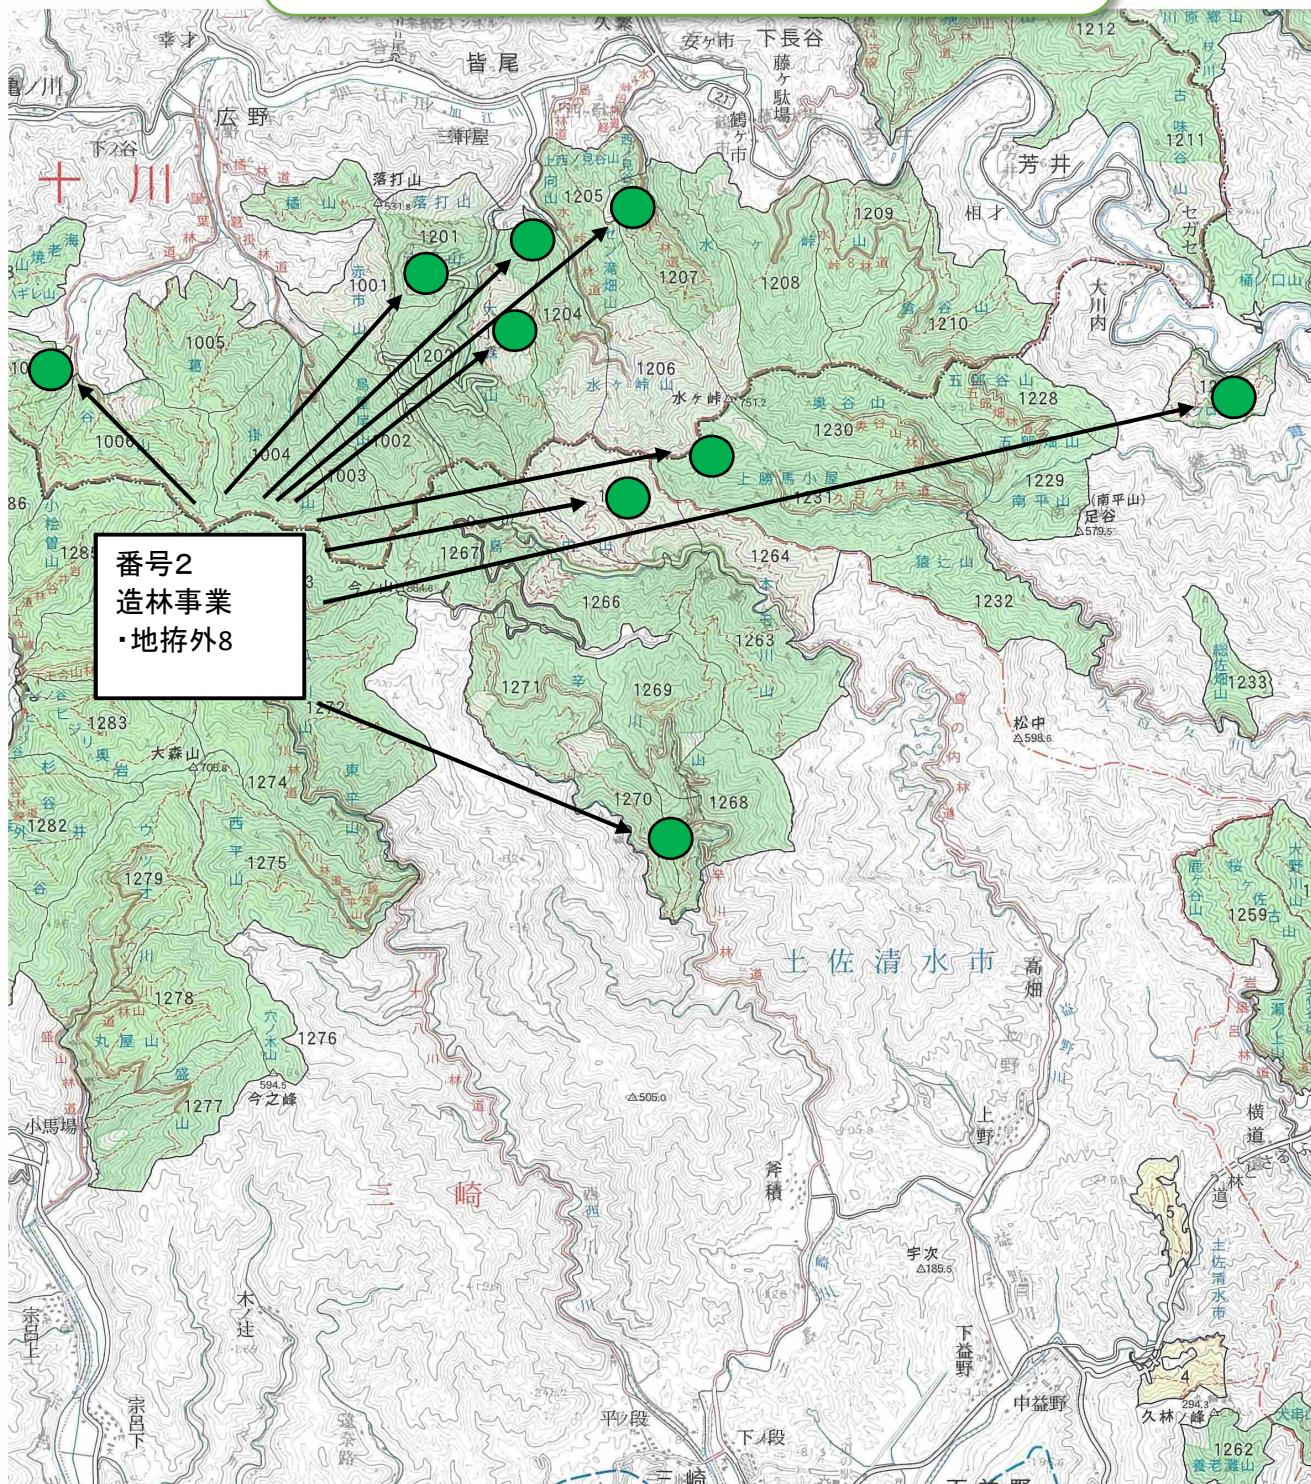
番号2
造林事業
・地拵外8

幸才
皆尾
安ヶ市
下長谷
藤ヶ駄場
鶴ヶ市
広野
三軒屋
下ノ谷
十川
芳井
柏才
セガセ
川原郷山
1212
1211
落打山
531.8
落打山
1201
1001
1205
1207
1208
1209
1210
1204
1005
1202
1206
水ヶ峠
751.2
1228
1230
1006
1004
1002
1003
1229
南平山
足谷
579.5
1231
1267
1264
今ノ山
864.6
1266
1232
1263
1233
1271
1269
松中
598.6
1283
大森山
706.8
1274
1282
1275
1279
1270
1268
1278
1276
丸屋山
1277
594.5
今之峰
小馬場
土佐清水市
高畑
上野
横道
505.0
三崎
斧積
宇次
185.5
下益野
中益野
宗呂上
宗呂下
木ノ辻
平ノ段
下ノ段
久林ノ峰
294.3
1262
養老瀧山
1259
5
4